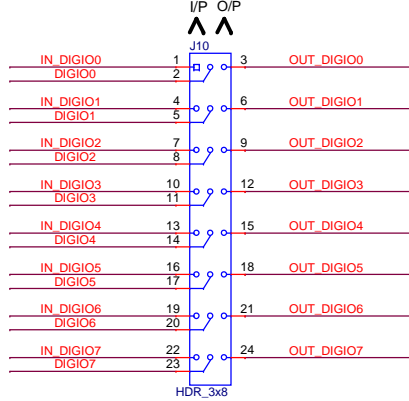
I/P O/P
J10

IN_DIGIO0 1 3 OUT_DIGIO0
DIGIO0 2

IN_DIGIO1 4 6 OUT_DIGIO1
DIGIO1 5

IN_DIGIO2 7 9 OUT_DIGIO2
DIGIO2 8

IN_DIGIO3 10 12 OUT_DIGIO3
DIGIO3 11

IN_DIGIO4 13 15 OUT_DIGIO4
DIGIO4 14

IN_DIGIO5 16 18 OUT_DIGIO5
DIGIO5 17

IN_DIGIO6 19 21 OUT_DIGIO6
DIGIO6 20

IN_DIGIO7 22 24 OUT_DIGIO7
DIGIO7 23

HDR_3x8